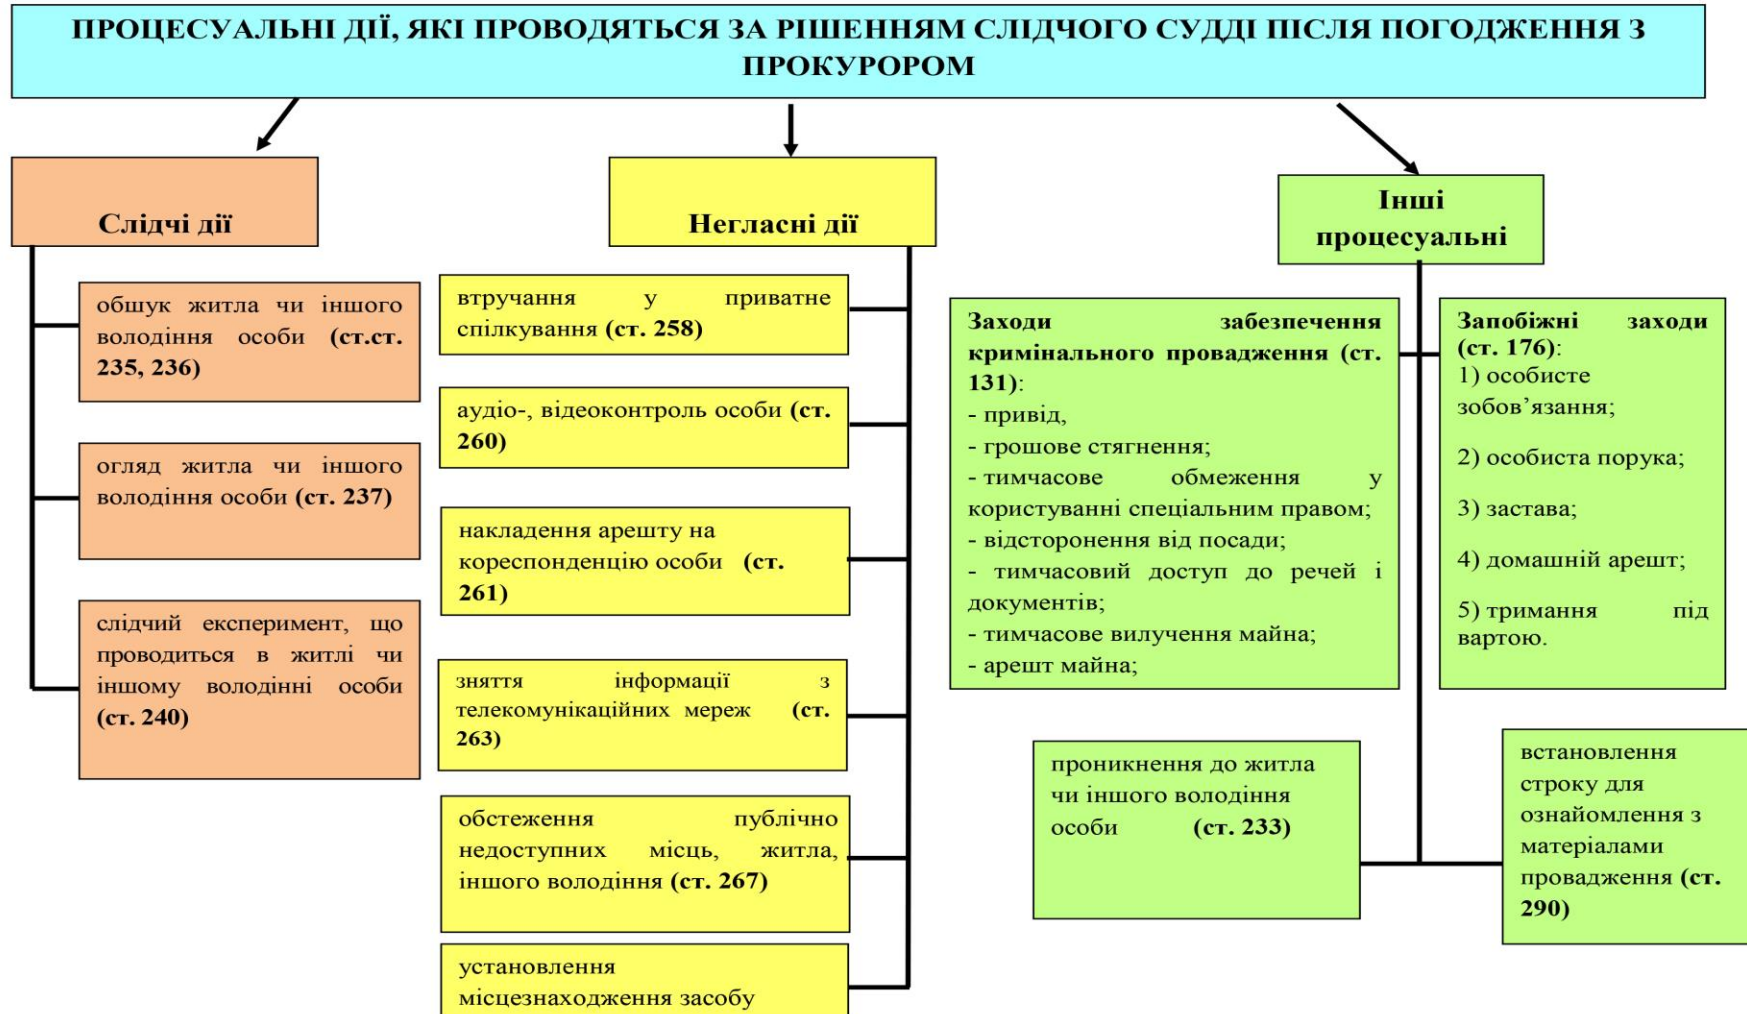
ПРОЦЕСУАЛЬНІ ДІЇ, ЯКІ ПРОВОДЯТЬСЯ ЗА РІШЕННЯМ СЛІДЧОГО СУДДІ ПІСЛЯ ПОГОДЖЕННЯ З ПРОКУРОРОМ

Слідчі дії

обшук житла чи іншого володіння особи (ст.ст. 235, 236)

огляд житла чи іншого володіння особи (ст. 237)

слідчий експеримент, що проводиться в житлі чи іншому володінні особи (ст. 240)

Негласні дії

втручання у приватне спілкування (ст. 258)

аудіо-, відеоконтроль особи (ст. 260)

накладення арешту на кореспонденцію особи (ст. 261)

зняття інформації з телекомунікаційних мереж (ст. 263)

обстеження публічно недоступних місць, житла, іншого володіння (ст. 267)

установлення місцезнаходження засобу

Інші процесуальні

Заходи забезпечення кримінального провадження (ст. 131):
- привід,
- грошове стягнення;
- тимчасове обмеження у користуванні спеціальним правом;
- відсторонення від посади;
- тимчасовий доступ до речей і документів;
- тимчасове вилучення майна;
- арешт майна;

Запобіжні заходи (ст. 176):
1) особисте зобов’язання;
2) особиста порука;
3) застава;
4) домашній арешт;
5) тримання під вартою.

проникнення до житла чи іншого володіння особи (ст. 233)

встановлення строку для ознайомлення з матеріалами провадження (ст. 290)